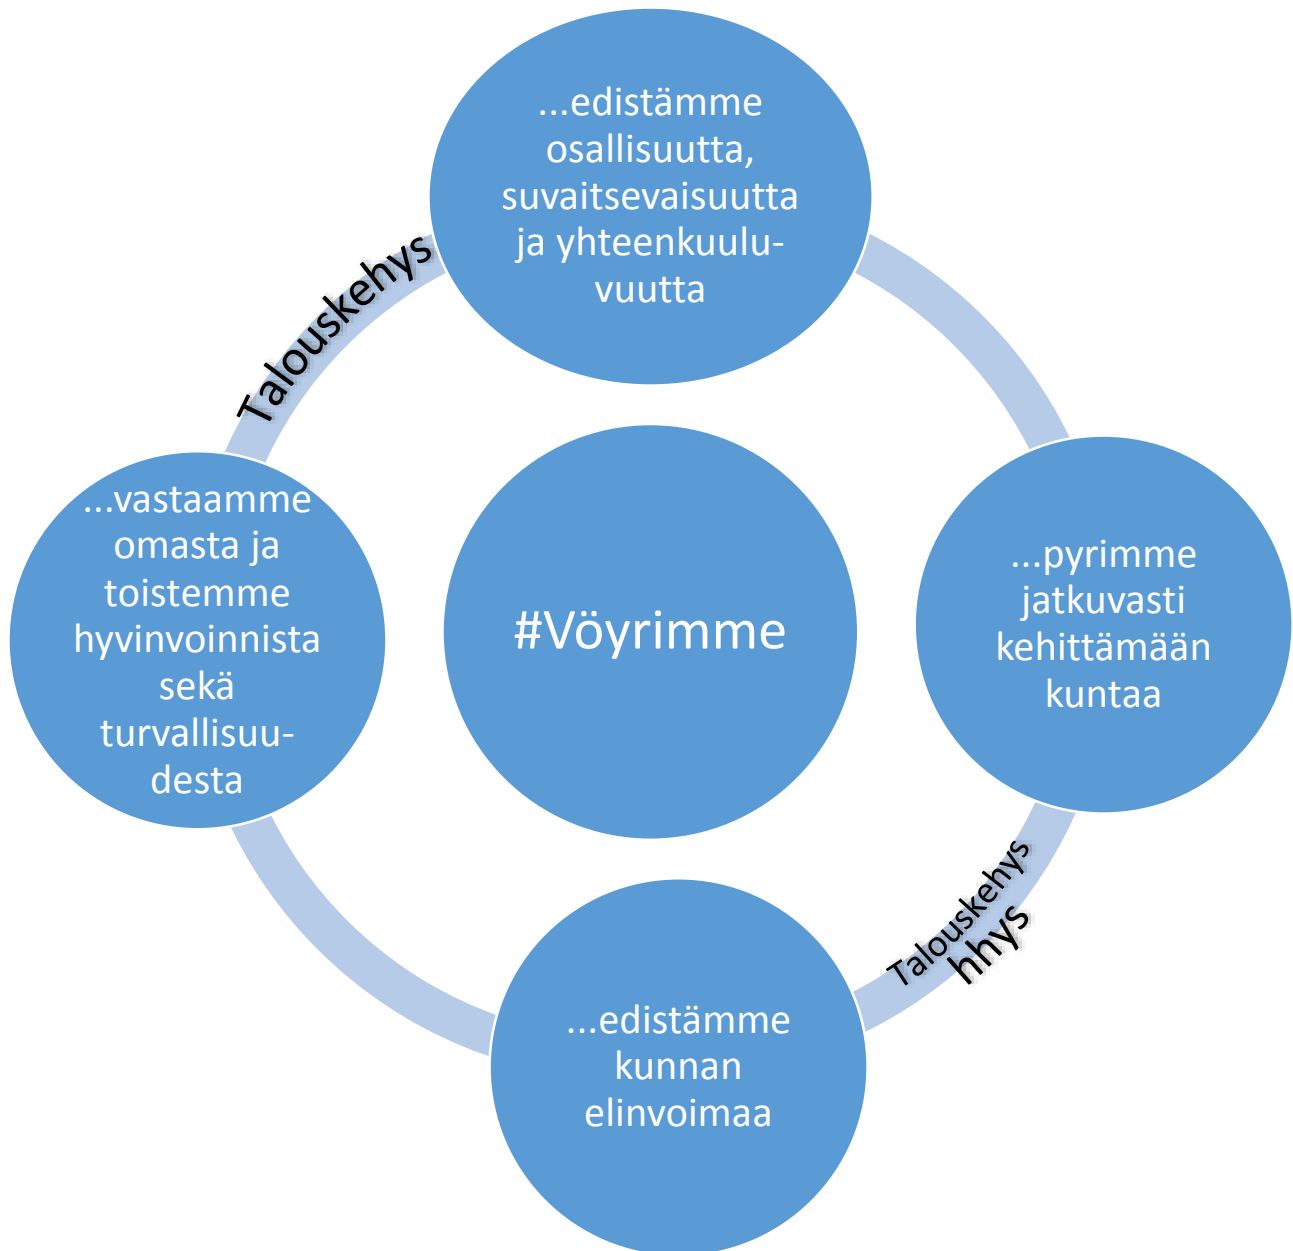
...edistämme osallisuutta, suvaitsevaisuutta ja yhteenkuuluvuutta

Talouskehys

...pyrimme jatkuvasti kehittämään kuntaa

#Vöyrimme

...vastaamme omasta ja toistemme hyvinvoinnista sekä turvallisuudesta

Talouskehys
hhys

...edistämme kunnan elinvoimaa